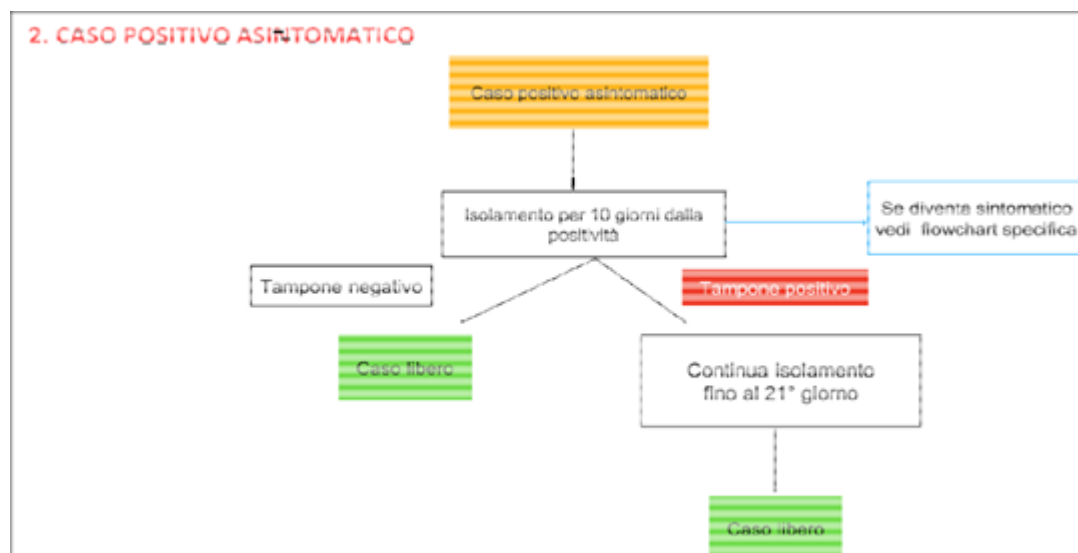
2. CASO POSITIVO ASINTOMATICO

Caso positivo asintomatico

Isolamento per 10 giorni dalla positività

Se diventa sintomatico vedi flowchart specifica

Tampone negativo

Tampone positivo

Caso libero

Continua isolamento fino al 21° giorno

Caso libero